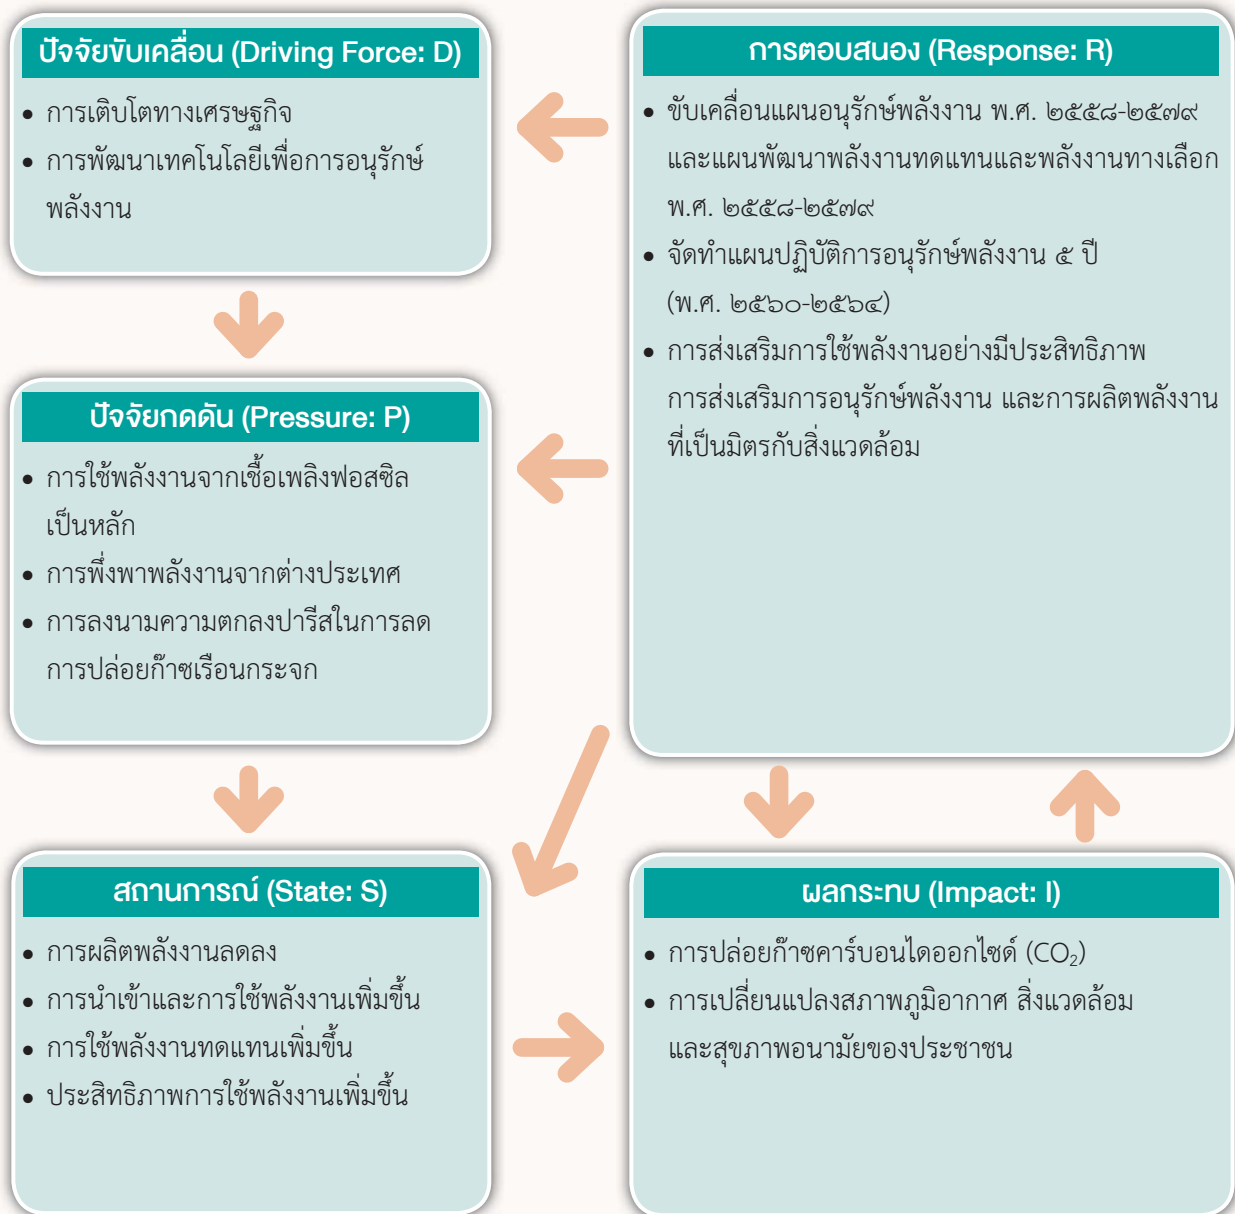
ปัจจัยขับเคลื่อน (Driving Force: D)

- การเติบโตทางเศรษฐกิจ
- การพัฒนาเทคโนโลยีเพื่อการอนุรักษ์พลังงาน

การตอบสนอง (Response: R)

- ขับเคลื่อนแผนอนุรักษ์พลังงาน พ.ศ. ๒๕๕๘-๒๕๗๙ และแผนพัฒนาพลังงานทดแทนและพลังงานทางเลือก พ.ศ. ๒๕๕๘-๒๕๗๙
- จัดทำแผนปฏิบัติการอนุรักษ์พลังงาน ๕ ปี (พ.ศ. ๒๕๖๐-๒๕๖๔)
- การส่งเสริมการใช้พลังงานอย่างมีประสิทธิภาพ การส่งเสริมการอนุรักษ์พลังงาน และการผลิตพลังงานที่เป็นมิตรกับสิ่งแวดล้อม

ปัจจัยกดดัน (Pressure: P)

- การใช้พลังงานจากเชื้อเพลิงฟอสซิลเป็นหลัก
- การพึ่งพาพลังงานจากต่างประเทศ
- การลงนามความตกลงปารีสในการลดการปล่อยก๊าซเรือนกระจก

สถานการณ์ (State: S)

- การผลิตพลังงานลดลง
- การนำเข้าและการใช้พลังงานเพิ่มขึ้น
- การใช้พลังงานทดแทนเพิ่มขึ้น
- ประสิทธิภาพการใช้พลังงานเพิ่มขึ้น

ผลกระทบ (Impact: I)

- การปล่อยก๊าซคาร์บอนไดออกไซด์ ($CO_2$)
- การเปลี่ยนแปลงสภาพภูมิอากาศ สิ่งแวดล้อม และสุขภาพอนามัยของประชาชน